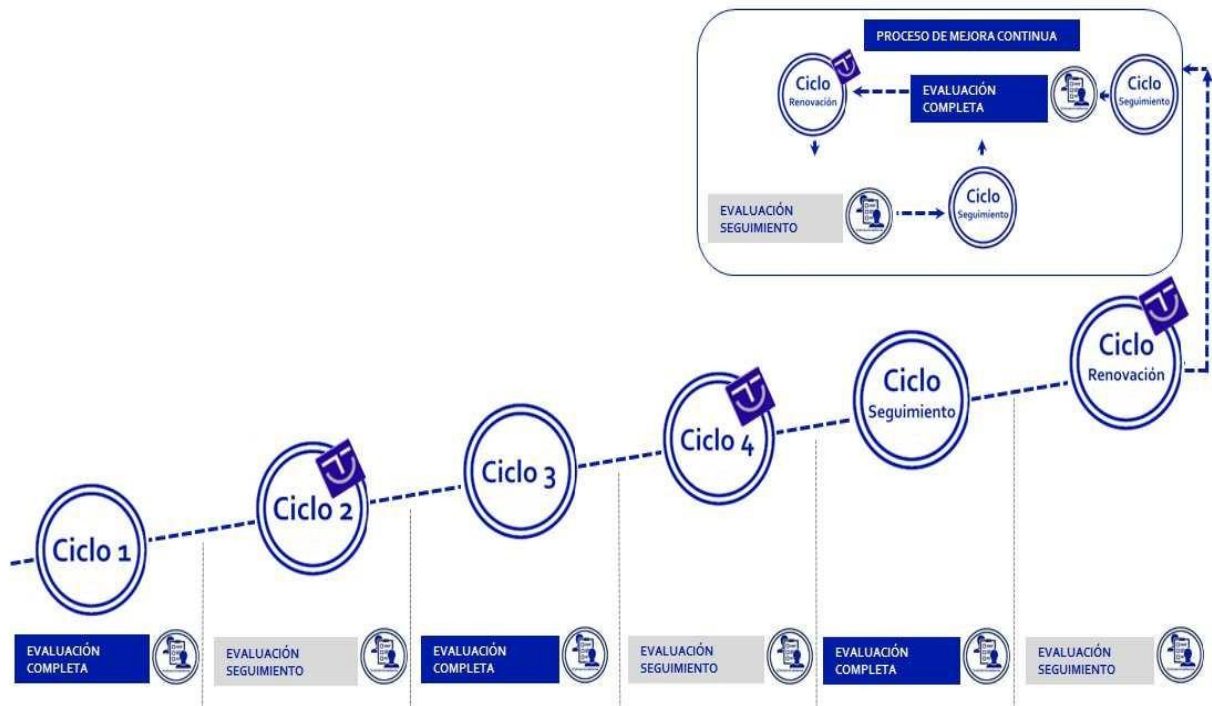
PROCESO DE MEJORA CONTINUA

Ciclo Renovación

EVALUACIÓN COMPLETA

Ciclo Seguimiento

EVALUACIÓN SEGUIMIENTO

Ciclo Seguimiento

Ciclo 1

Ciclo 2

Ciclo 3

Ciclo 4

Ciclo Seguimiento

Ciclo Renovación

EVALUACIÓN COMPLETA

EVALUACIÓN SEGUIMIENTO

EVALUACIÓN COMPLETA

EVALUACIÓN SEGUIMIENTO

EVALUACIÓN COMPLETA

EVALUACIÓN SEGUIMIENTO